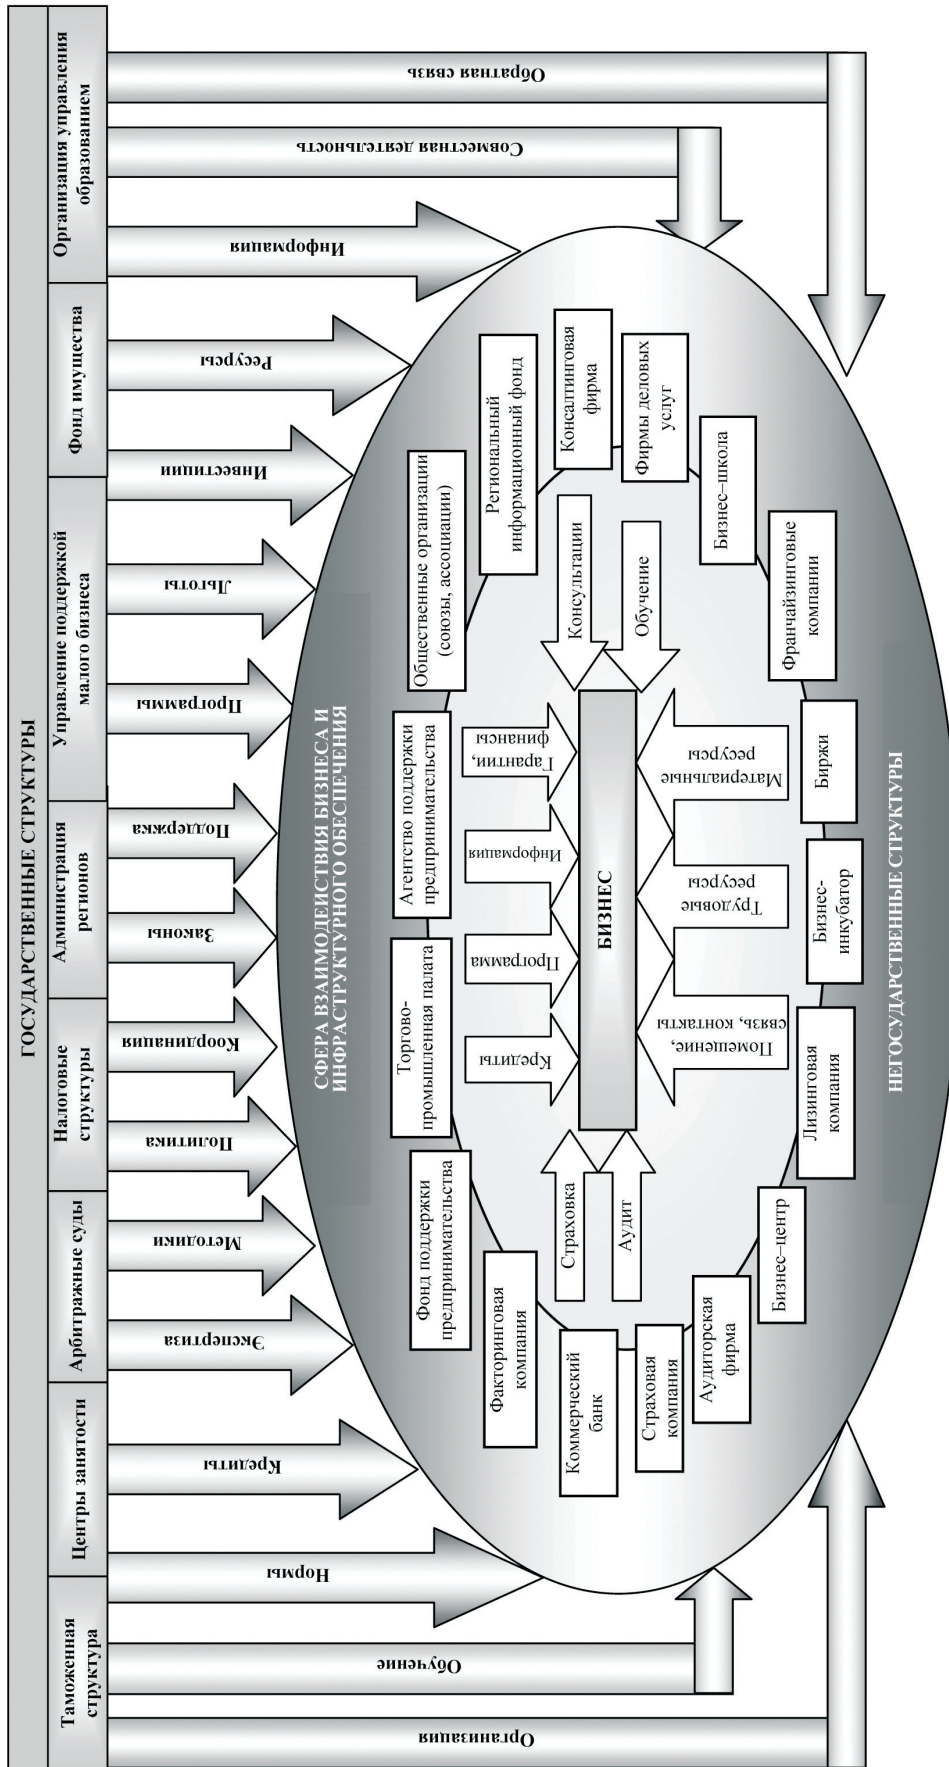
ГОСУДАРСТВЕННЫЕ СТРУКТУРЫ

Таможенная структура

Центры занятости

Арбитражные суды

Налоговые структуры

Администрация регионов

Управление поддержкой малого бизнеса

Фонд имущества

Организация управления образованием

Организация

Обучение

Нормы

Кредиты

Экспертиза

Методики

Политика

Координация

Законы

Поддержка

Программы

Льготы

Инвестиции

Ресурсы

Информация

Совместная деятельность

Обратная связь

СФЕРА ВЗАИМОДЕЙСТВИЯ БИЗНЕСА И ИНФРАСТРУКТУРНОГО ОБЕСПЕЧЕНИЯ

Факторинговая компания

Фонд поддержки предпринимательства

Торгово-промышленная палата

Агентство поддержки предпринимательства

Общественные организации (союзы, ассоциации)

Региональный информационный фонд

Консалтинговая фирма

Фирмы деловых услуг

Бизнес–школа

Франчайзинговые компании

Биржи

Бизнес-инкубатор

Лизинговая компания

Бизнес–центр

Аудиторская фирма

Страховая компания

Коммерческий банк

Страховка

Аудит

Кредиты

Программа

Информация

Гарантии, финансы

Консультации

Обучение

БИЗНЕС

Помещение, связь, контакты

Трудовые ресурсы

Материальные ресурсы

НЕГОСУДАРСТВЕННЫЕ СТРУКТУРЫ